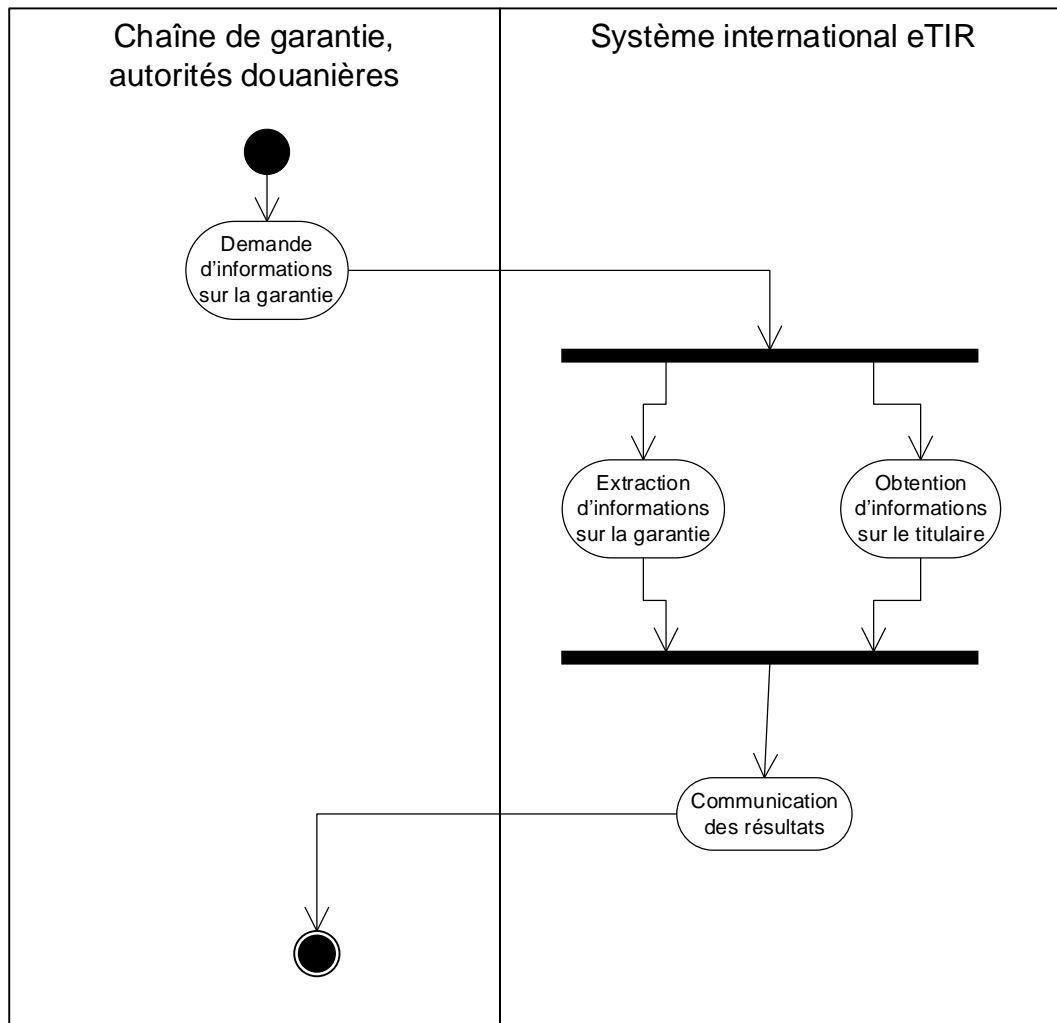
Chaîne de garantie, autorités douanières

Système international eTIR

Demande d’informations sur la garantie

Extraction d’informations sur la garantie

Obtention d’informations sur le titulaire

Communication des résultats